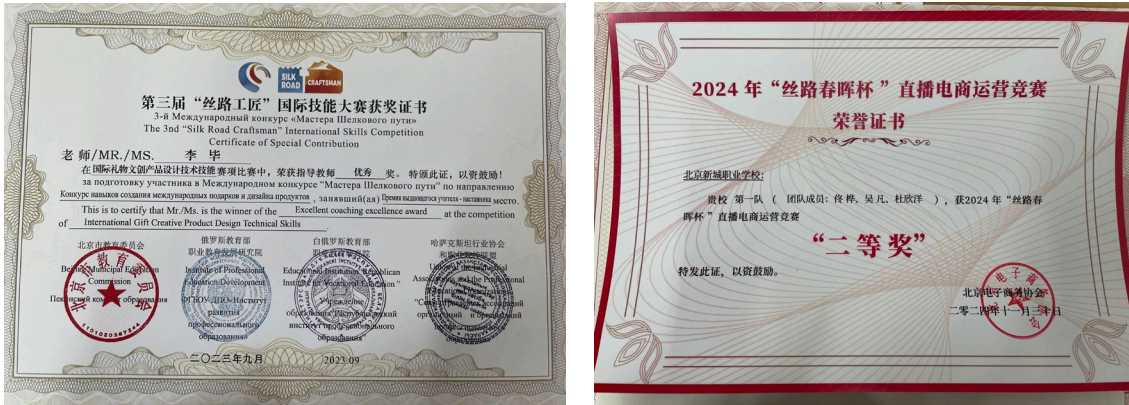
SILK ROAD CRAFTSMAN

第三届“丝路工匠”国际技能大赛获奖证书
3-й Международный конкурс «Мастера Шелкового пути»
The 3nd "Silk Road Craftsman" International Skills Competition
Certificate of Special Contribution

老 师/MR./MS. 李 毕

在国际礼物文创产品设计技术技能赛项比赛中，荣获指导教师 优秀 奖。特颁此证，以资鼓励！
за подготовку участника в Международном конкурсе "Мастера Шелкового пути" по направлению Конкурс навыков создания международных подарков и дизайна продуктов, занявший(ая) Премия выдающегося учителя - наставника место.
This is to certify that Mr./Ms. is the winner of the Excellent coaching excellence award at the competition of International Gift Creative Product Design Technical Skills

北京市教育委员会
Beijing Municipal Education Commission
Пекинский комитет образования

俄罗斯教育部
职业教育发展研究院
Institute of Professional Education Development
ФГБОУ ДПО «Институт развития профессионального образования»

白俄罗斯教育部
职业教育研究院
Educational Institution "Republican Institute for Vocational Education"
Учреждение образования "Республиканский институт профессионального образования"

哈萨克斯坦行业协会
和职业教育联合
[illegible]

二〇二三年九月 2023.09

2024年“丝路春晖杯”直播电商运营竞赛
荣誉证书

北京新城职业学校:
贵校 第一队 ( 团队成员: 佟桦、吴凡、杜欣洋 )，获2024年“丝路春晖杯”直播电商运营竞赛
“二等奖”

特发此证，以资鼓励。

北京电子商务协会
二零二四年十一月三十日